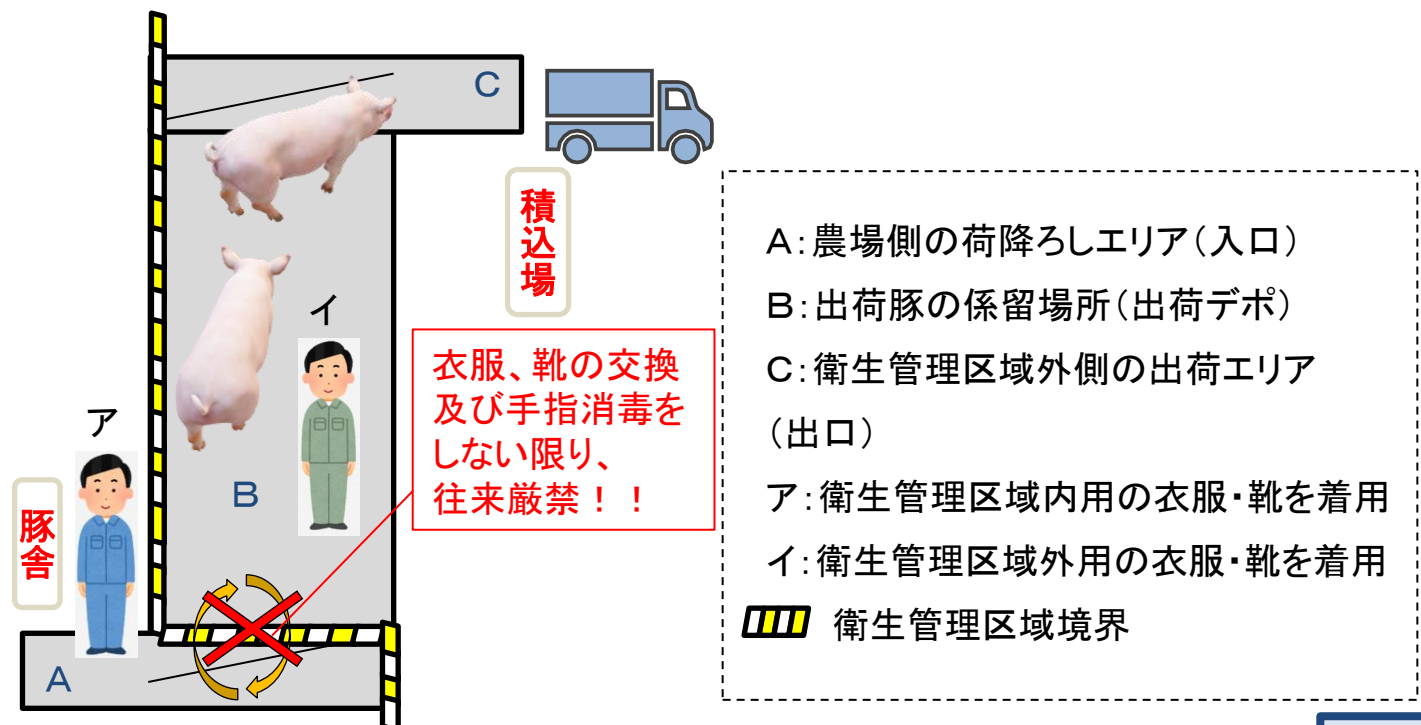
C

積込場

イ

衣服、靴の交換及び手指消毒をしない限り、往来厳禁！！

ア

B

豚舎

A

A:農場側の荷降ろしエリア（入口）

B:出荷豚の係留場所（出荷デポ）

C:衛生管理区域外側の出荷エリア（出口）

ア:衛生管理区域内用の衣服・靴を着用

イ:衛生管理区域外用の衣服・靴を着用

衛生管理区域境界